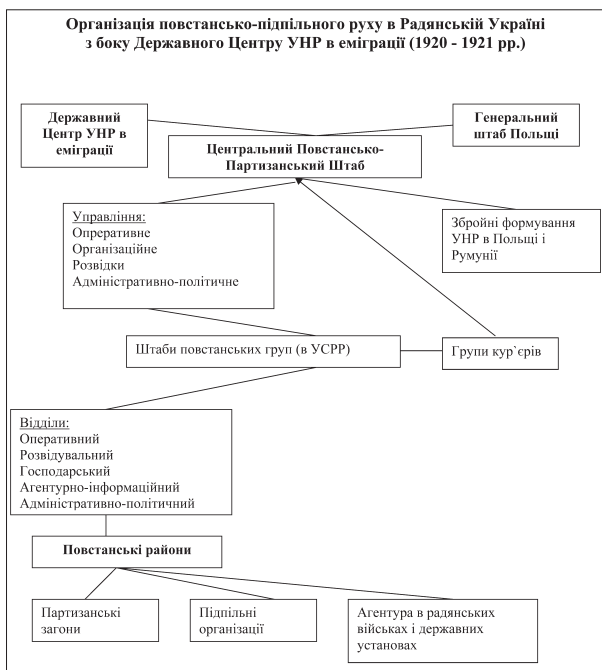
Організація повстансько-підпільного руху в Радянській Україні з боку Державного Центру УНР в еміграції (1920 - 1921 рр.)

Державний Центр УНР в еміграції

Генеральний штаб Польщі

Центральний Повстансько-Партизанський Штаб

Управління:
Оперативне
Організаційне
Розвідки
Адміністративно-політичне

Збройні формування УНР в Польщі і Румунії

Штаби повстанських груп (в УСРР)

Групи кур`єрів

Відділи:
Оперативний
Розвідувальний
Господарський
Агентурно-інформаційний
Адміністративно-політичний

Повстанські райони

Партизанські загони

Підпільні організації

Агентура в радянських військах і державних установах